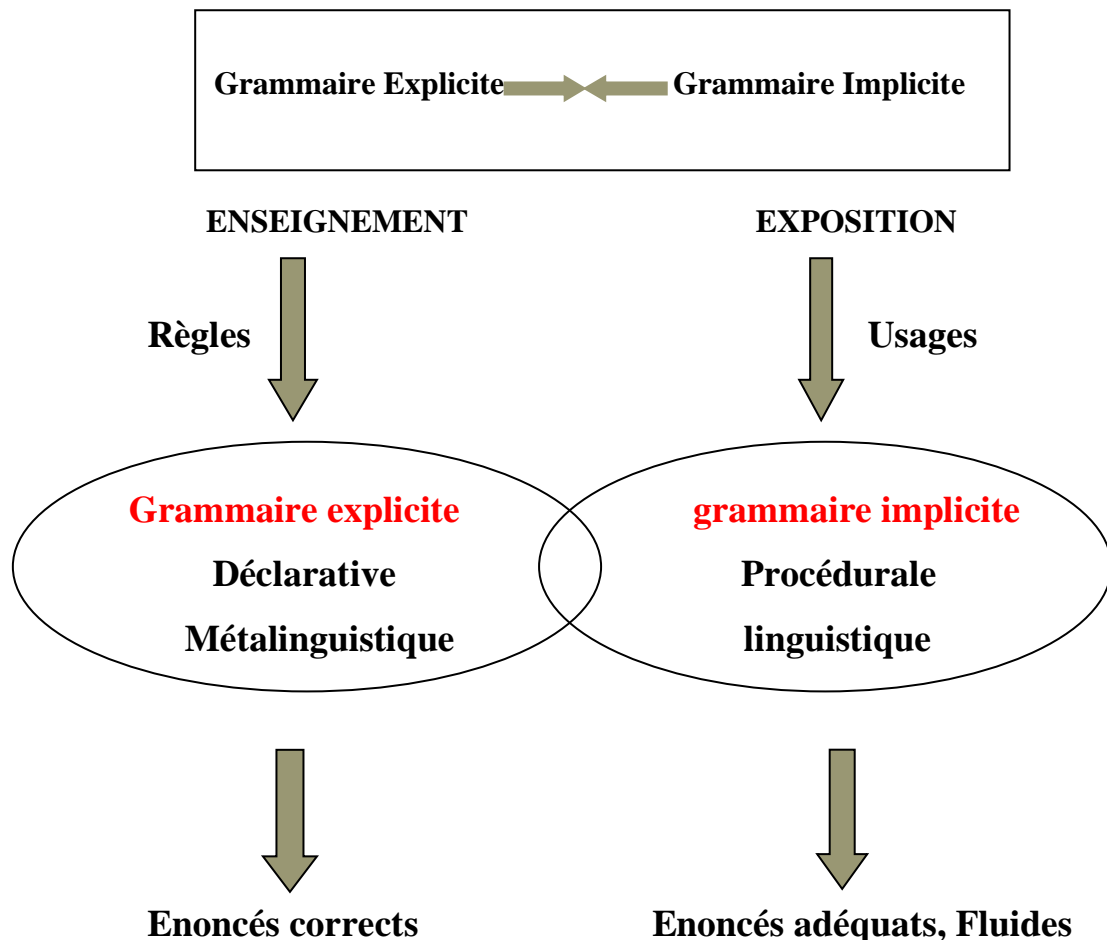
Grammaire Explicite Grammaire Implicite

ENSEIGNEMENT

EXPOSITION

Règles

Usages

Grammaire explicite
Déclarative
Métalinguistique

grammaire implicite
Procédurale
linguistique

Enoncés corrects

Enoncés adéquats, Fluides